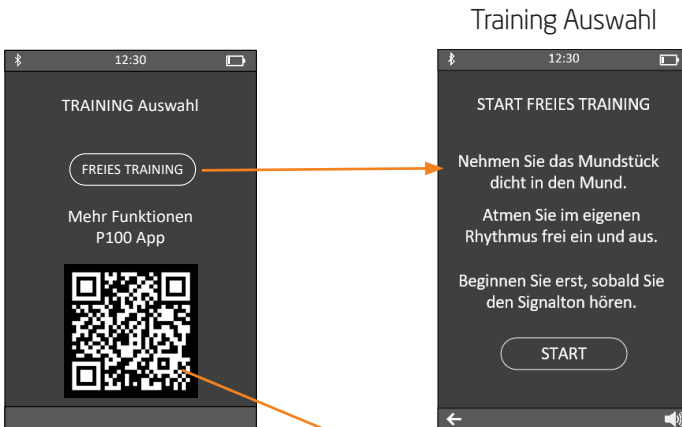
Training Auswahl

12:30

TRAINING Auswahl

FREIES TRAINING

Mehr Funktionen
P100 App

12:30

START FREIES TRAINING

Nehmen Sie das Mundstück dicht in den Mund.

Atmen Sie im eigenen Rhythmus frei ein und aus.

Beginnen Sie erst, sobald Sie den Signalton hören.

START